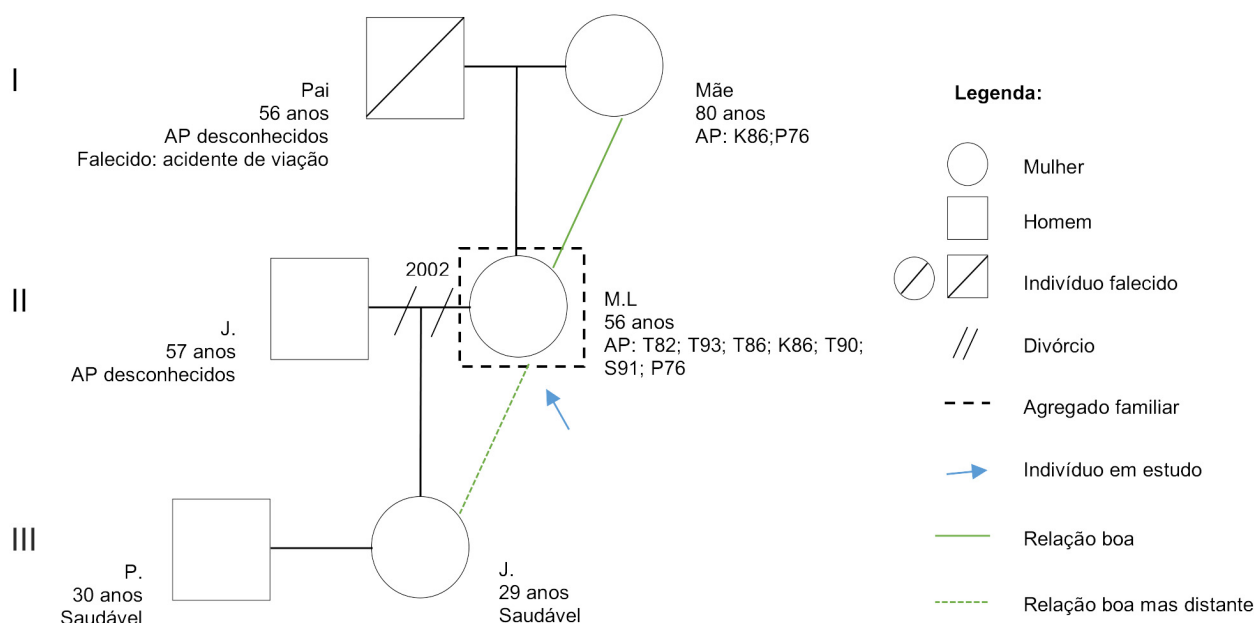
I

Pai
56 anos
AP desconhecidos
Falecido: acidente de viação

Mãe
80 anos
AP: K86;P76

II

2002

J.
57 anos
AP desconhecidos

M.L
56 anos
AP: T82; T93; T86; K86; T90; S91; P76

III

P.
30 anos
Saudável

J.
29 anos
Saudável

Legenda:
Mulher
Homem
Indivíduo falecido
Divórcio
Agregado familiar
Indivíduo em estudo
Relação boa
Relação boa mas distante